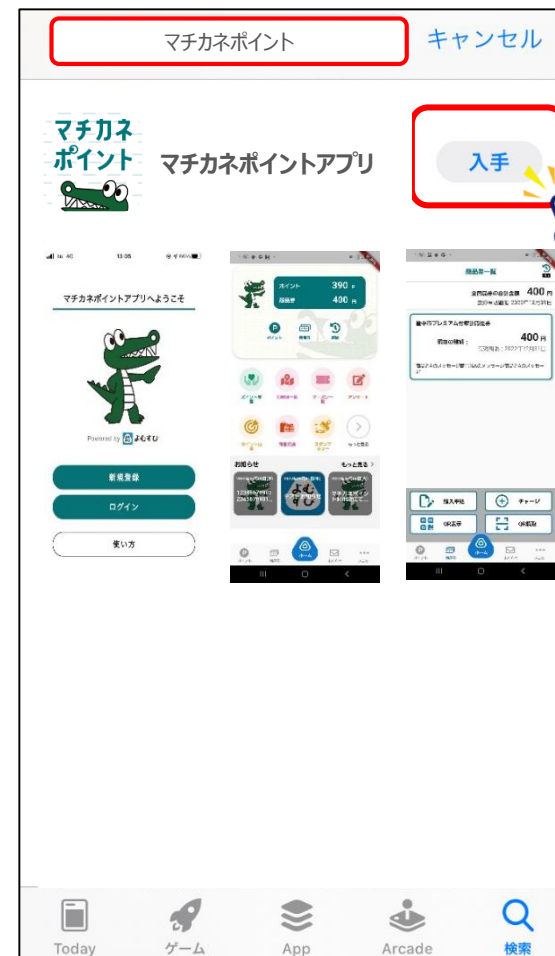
マチカネポイント

キャンセル

マチカネ
ポイント

マチカネポイントアプリ

入手

マチカネポイントアプリへようこそ

Powered by よむすび

新規登録

ログイン

使い方

ポイント 390

残高 400

お知らせ

もっと見る

商品券一覧

400

400

チャージ

Today

ゲーム

App

Arcade

検索